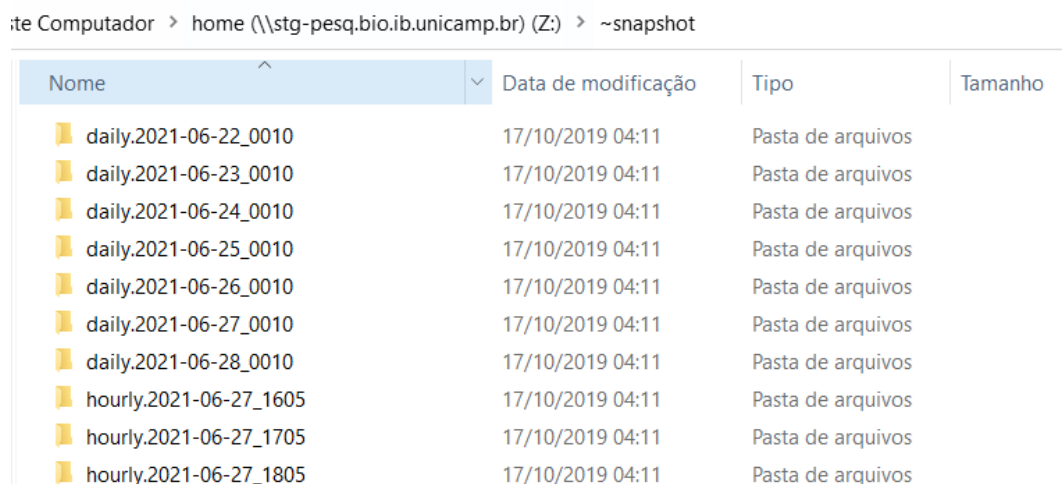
ste Computador > home (\\stg-pesq.bio.ib.unicamp.br) (Z:) > ~snapshot

| Nome | Data de modificação | Tipo | Tamanho |
|---|---|---|---|
| daily.2021-06-22_0010 | 17/10/2019 04:11 | Pasta de arquivos | |
| daily.2021-06-23_0010 | 17/10/2019 04:11 | Pasta de arquivos | |
| daily.2021-06-24_0010 | 17/10/2019 04:11 | Pasta de arquivos | |
| daily.2021-06-25_0010 | 17/10/2019 04:11 | Pasta de arquivos | |
| daily.2021-06-26_0010 | 17/10/2019 04:11 | Pasta de arquivos | |
| daily.2021-06-27_0010 | 17/10/2019 04:11 | Pasta de arquivos | |
| daily.2021-06-28_0010 | 17/10/2019 04:11 | Pasta de arquivos | |
| hourly.2021-06-27_1605 | 17/10/2019 04:11 | Pasta de arquivos | |
| hourly.2021-06-27_1705 | 17/10/2019 04:11 | Pasta de arquivos | |
| hourly.2021-06-27_1805 | 17/10/2019 04:11 | Pasta de arquivos | |